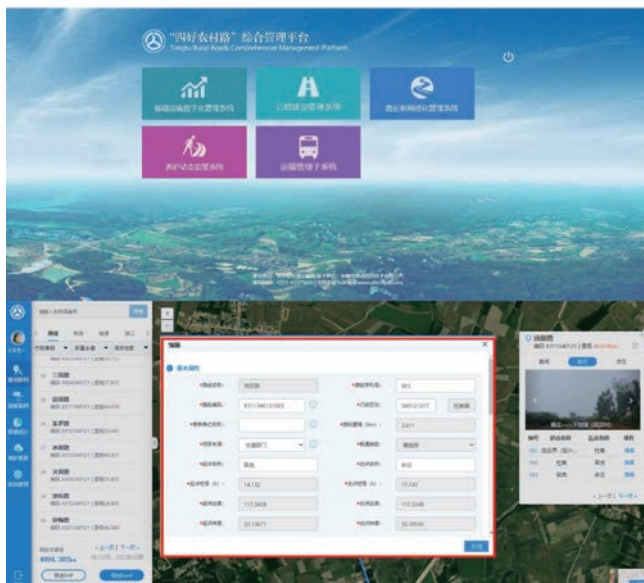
"四好农村路"综合管理平台
Tongju Rural Roads Comprehensive Management Platform

基础设施数字化管理系统
公路建设管理系统
路长制网格化管理系统
养护动态监管系统
运输管理子系统

编辑

基本属性

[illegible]

14.132
17.143
117.3458
117.3348
33.13671
33.09556

保存

上一页 下一页